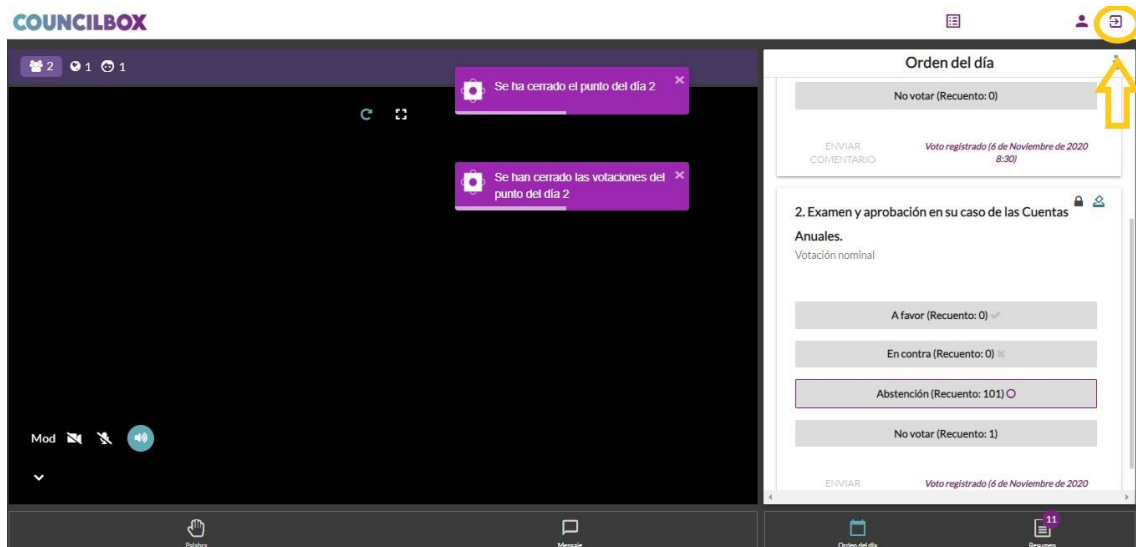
COUNCILBOX

2 1 1

Se ha cerrado el punto del día 2

Se han cerrado las votaciones del punto del día 2

Mod

Orden del día

No votar (Recuento: 0)

ENVIAR COMENTARIO

Voto registrado (6 de Noviembre de 2020 8:30)

2. Examen y aprobación en su caso de las Cuentas Anuales.

Votación nominal

A favor (Recuento: 0)

En contra (Recuento: 0)

Abstención (Recuento: 101)

No votar (Recuento: 1)

ENVIAR

Voto registrado (6 de Noviembre de 2020

Palabra

Mensaje

Orden del día

11

Resumen